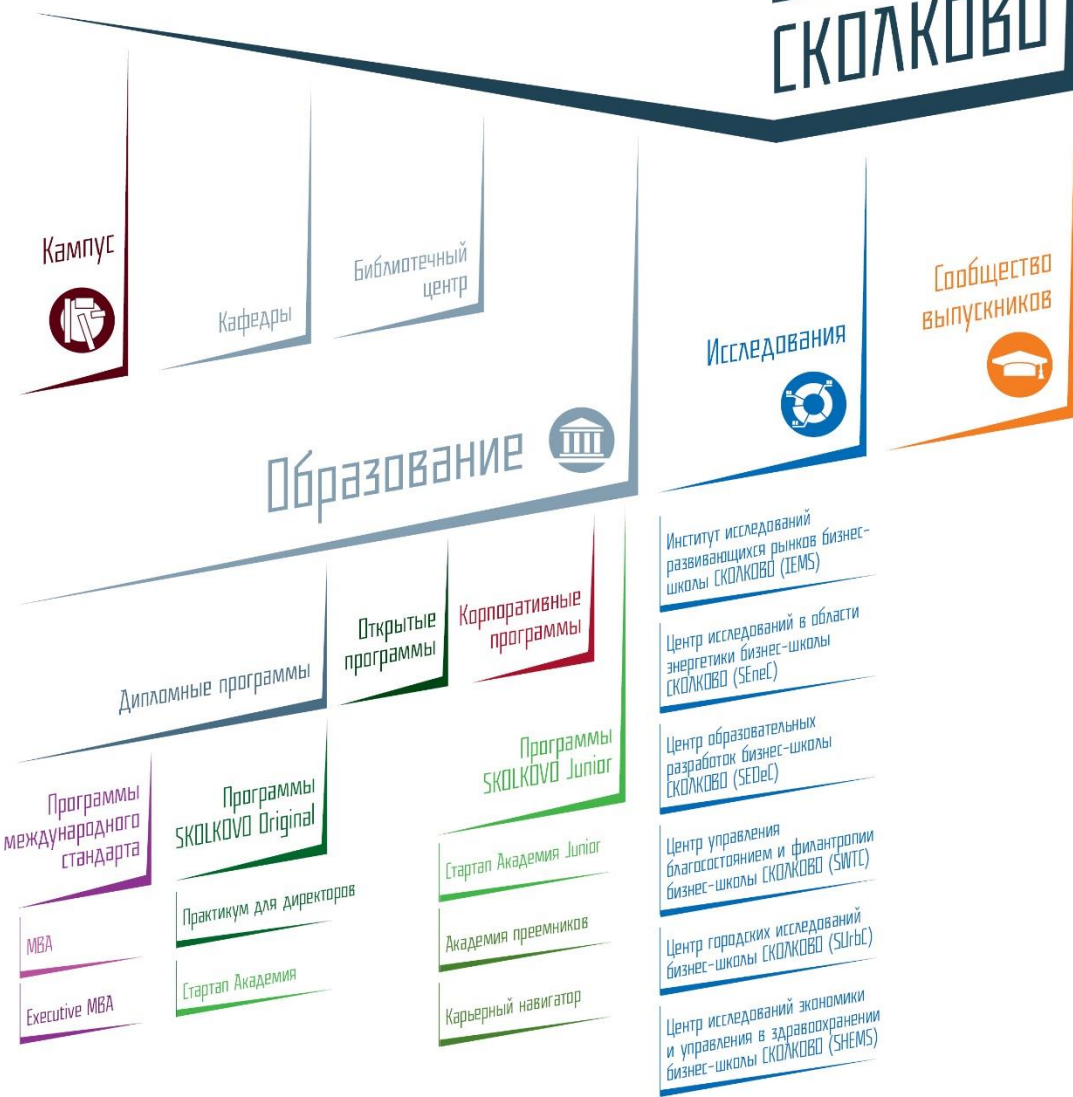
СКОЛКОВО

Кампус

Кафедры

Библиотечный центр

Исследования

Сообщество выпускников

Образование

Институт исследований развивающихся рынков бизнес-школы СКОЛКОВО (IEMS)

Центр исследований в области энергетики бизнес-школы СКОЛКОВО (SEneC)

Центр образовательных разработок бизнес-школы СКОЛКОВО (SEDeC)

Центр управления благосостоянием и филантропии бизнес-школы СКОЛКОВО (SWTC)

Центр городских исследований бизнес-школы СКОЛКОВО (SUrbC)

Центр исследований экономики и управления в здравоохранении бизнес-школы СКОЛКОВО (SHEMS)

Дипломные программы

Открытые программы

Корпоративные программы

Программы SKOLKOVO Junior

Программы международного стандарта

Программы SKOLKOVO Original

MBA

Executive MBA

Практикум для директоров

Стартап Академия

Стартап Академия Junior

Академия преемников

Карьерный навигатор